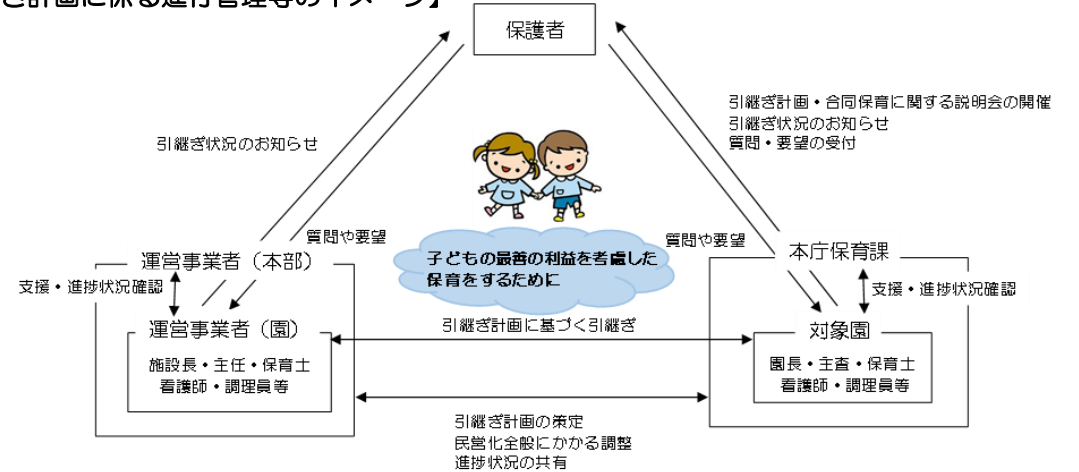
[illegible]ぎ計画に係る進行管理等のイメージ】

保護者

引継ぎ状況のお知らせ

引継ぎ計画・合同保育に関する説明会の開催
引継ぎ状況のお知らせ
質問・要望の受付

質問や要望

質問や要望

子どもの最善の利益を考慮した保育をするために

運営事業者（本部）

支援・進捗状況確認

運営事業者（園）

施設長・主任・保育士
看護師・調理員等

本庁保育課

支援・進捗状況確認

対象園

園長・主査・保育士
看護師・調理員等

引継ぎ計画に基づく引継ぎ

引継ぎ計画の策定
民営化全般にかかる調整
進捗状況の共有